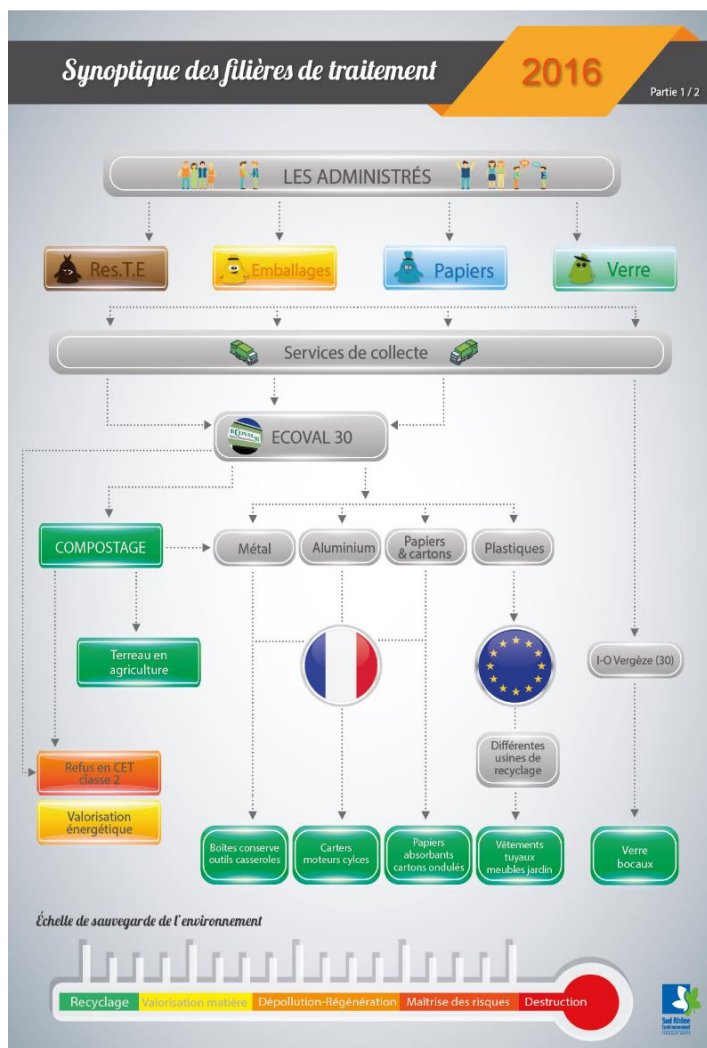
Synoptique des filières de traitement

2016

Partie 1 / 2

LES ADMINISTRÉS

Res.T.E

Emballages

Papiers

Verre

Services de collecte

ECOVAL 30

COMPOSTAGE

Métal

Aluminium

Papiers & cartons

Plastiques

Terreau en agriculture

I-O Vergèze (30)

Différentes usines de recyclage

Refus en CET classe 2

Valorisation énergétique

Boîtes conserve outils casseroles

Carters moteurs cylces

Papiers absorbants cartons ondulés

Vêtements tuyaux meubles jardin

Verre bocaux

Échelle de sauvegarde de l'environnement

Recyclage | Valorisation matière | Dépollution-Régénération | Maîtrise des risques | Destruction

Sud Rhône Environnement